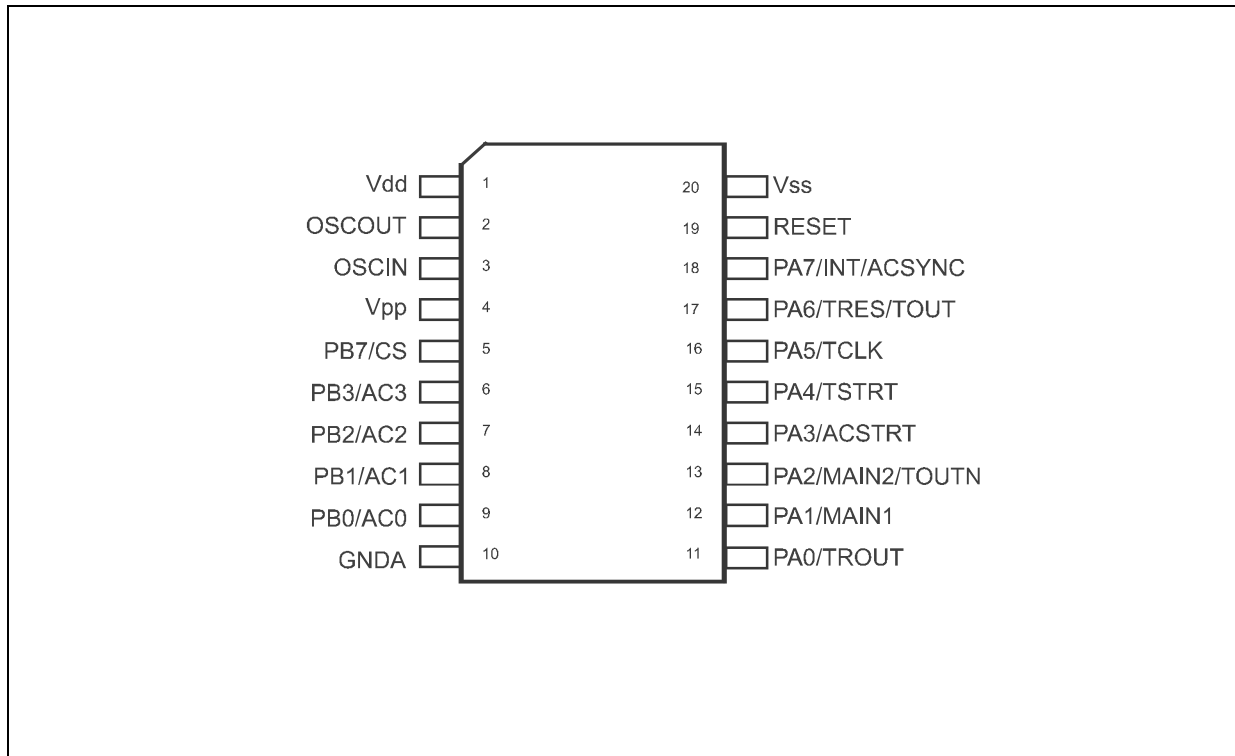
Vdd 1
OSCOUT 2
OSCIN 3
Vpp 4
PB7/CS 5
PB3/AC3 6
PB2/AC2 7
PB1/AC1 8
PB0/AC0 9
GNDA 10

20 Vss
19 RESET
18 PA7/INT/ACSYNC
17 PA6/TRES/TOUT
16 PA5/TCLK
15 PA4/TSTRT
14 PA3/ACSTRT
13 PA2/MAIN2/TOUTN
12 PA1/MAIN1
11 PA0/TROUT